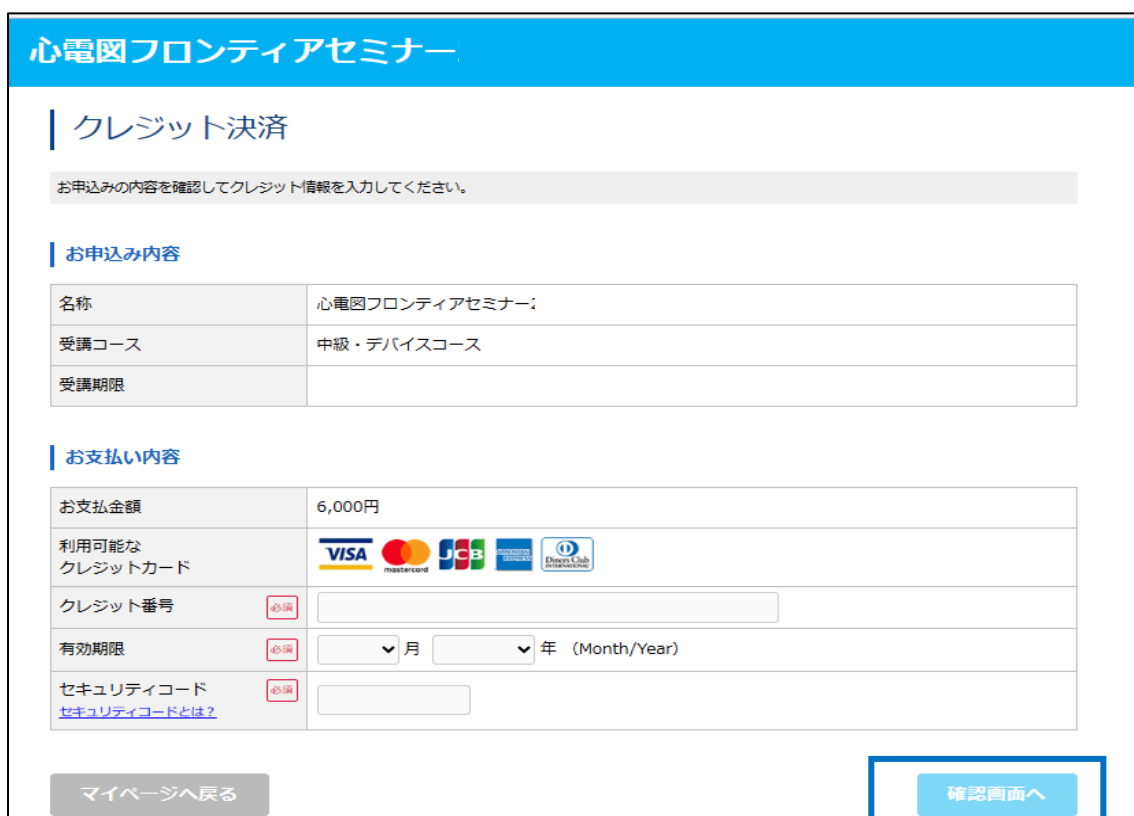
心電図フロンティアセミナー

クレジット決済

お申込みの内容を確認してクレジット情報を入力してください。

お申込み内容

| 名称 | 心電図フロンティアセミナー |
|---|---|
| 受講コース | 中級・デバイスコース |
| 受講期限 | |

お支払い内容

| お支払金額 | 6,000円 |
|---|---|
| 利用可能なクレジットカード | VISA mastercard JCB AMERICAN EXPRESS Diners Club INTERNATIONAL |
| クレジット番号 必須 | |
| 有効期限 必須 | 月 年 (Month/Year) |
| セキュリティコード 必須 セキュリティコードとは？ | |

マイページへ戻る

確認画面へ